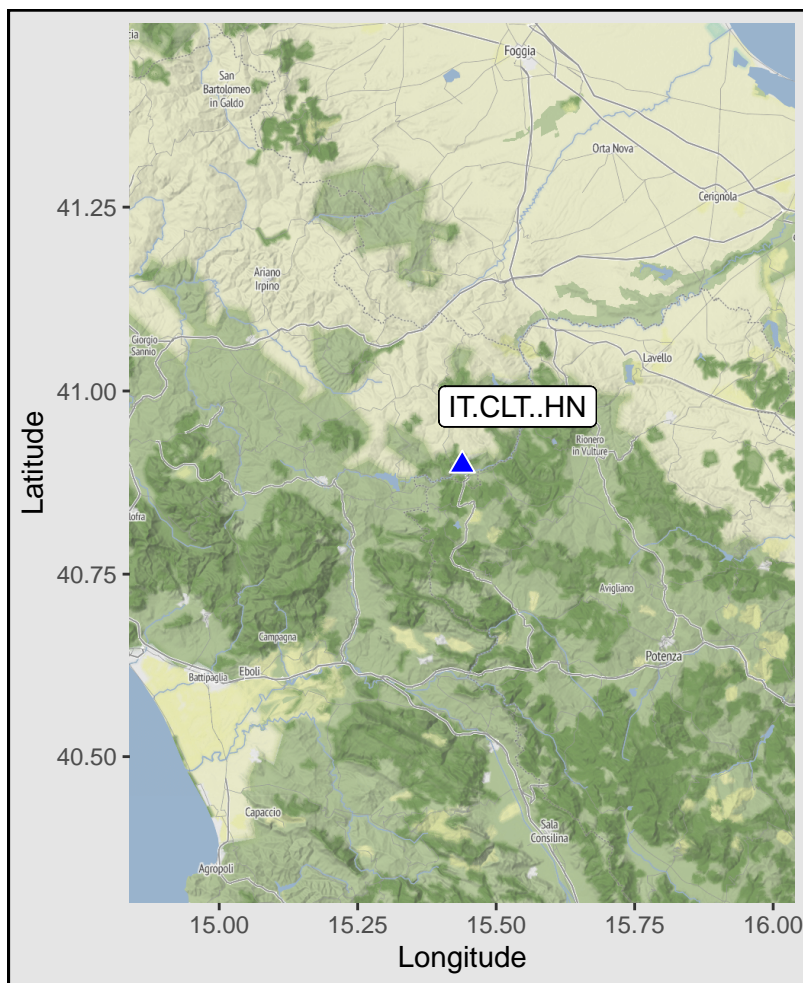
Foggia
San Bartolomeo in Galdo
Orta Nova
Cerignola
Ariano Irpino
Giorgio Sannio
Lavello
IT.CLT..HN
Rionero in Vulture
lofra
Avigliano
Campagna
Potenza
Battipaglia
Eboli
Capaccio
Sala Consilina
Agropoli

41.25
41.00
40.75
40.50
Latitude

15.00
15.25
15.50
15.75
16.00
Longitude